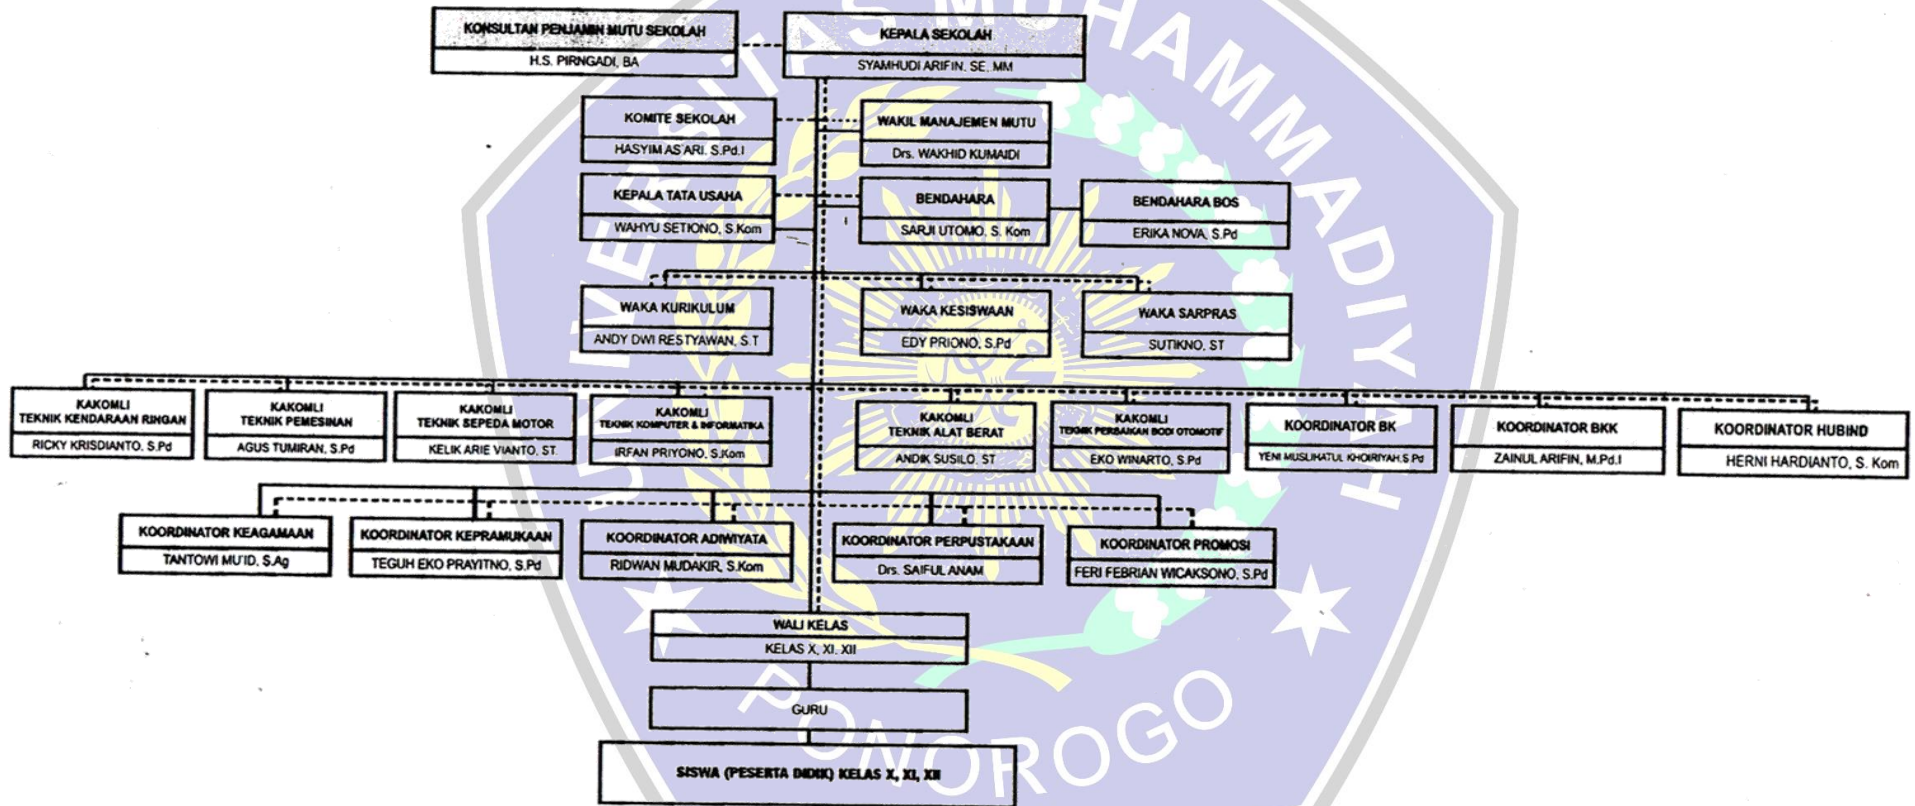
KONSULTAN PENJAMIN MUTU SEKOLAH
H.S. PIRNGADI, BA

KEPALA SEKOLAH
SYAMHUDI ARIFIN, SE, MM

KOMITE SEKOLAH
HASYIM AS ARI, S.Pd.I

WAKIL MANAJEMEN MUTU
Drs. WAKHID KUMAIDI

KEPALA TATA USAHA
WAHYU SETIONO, S.Kom

BENDAHARA
SARJI UTOMO, S. Kom

BENDAHARA BOS
ERIKA NOVA, S.Pd

WAKA KURIKULUM
ANDY DWI RESTYAWAN, S.T

WAKA KESISWAAN
EDY PRIONO, S.Pd

WAKA SARPRAS
SUTIKNO, ST

KAKOMLI
TEKNIK KENDARAAN RINGAN
RICKY KRISDIANTO, S.Pd

KAKOMLI
TEKNIK PEMESINAN
AGUS TUMIRAN, S.Pd

KAKOMLI
TEKNIK SEPEDA MOTOR
KELIK ARIE VIANTO, ST

KAKOMLI
TEKNIK KOMPUTER & INFORMATIKA
IRFAN PRIYONO, S.Kom

KAKOMLI
TEKNIK ALAT BERAT
ANDIK SUSILO, ST

KAKOMLI
TEKNIK PERBAIKAN BODI OTOMOTIF
EKO WINARTO, S.Pd

KOORDINATOR BK
YENI MUSLIHATUL KHOIRIYAH,S.Pd

KOORDINATOR BKK
ZAINUL ARIFIN, M.Pd.I

KOORDINATOR HUBIND
HERNI HARDIANTO, S. Kom

KOORDINATOR KEAGAMAAN
TANTOWI MU'ID, S.Ag

KOORDINATOR KEPRAMUKAAN
TEGUH EKO PRAYITNO, S.Pd

KOORDINATOR ADIWIYATA
RIDWAN MUDAKIR, S.Kom

KOORDINATOR PERPUSTAKAAN
Drs. SAIFUL ANAM

KOORDINATOR PROMOSI
FERI FEBRIAN WICAKSONO, S.Pd

WALI KELAS
KELAS X, XI, XII

GURU

SISWA (PESERTA DIDIK) KELAS X, XI, XII

UNIVERSITAS MUHAMMADIYAH PONOROGO